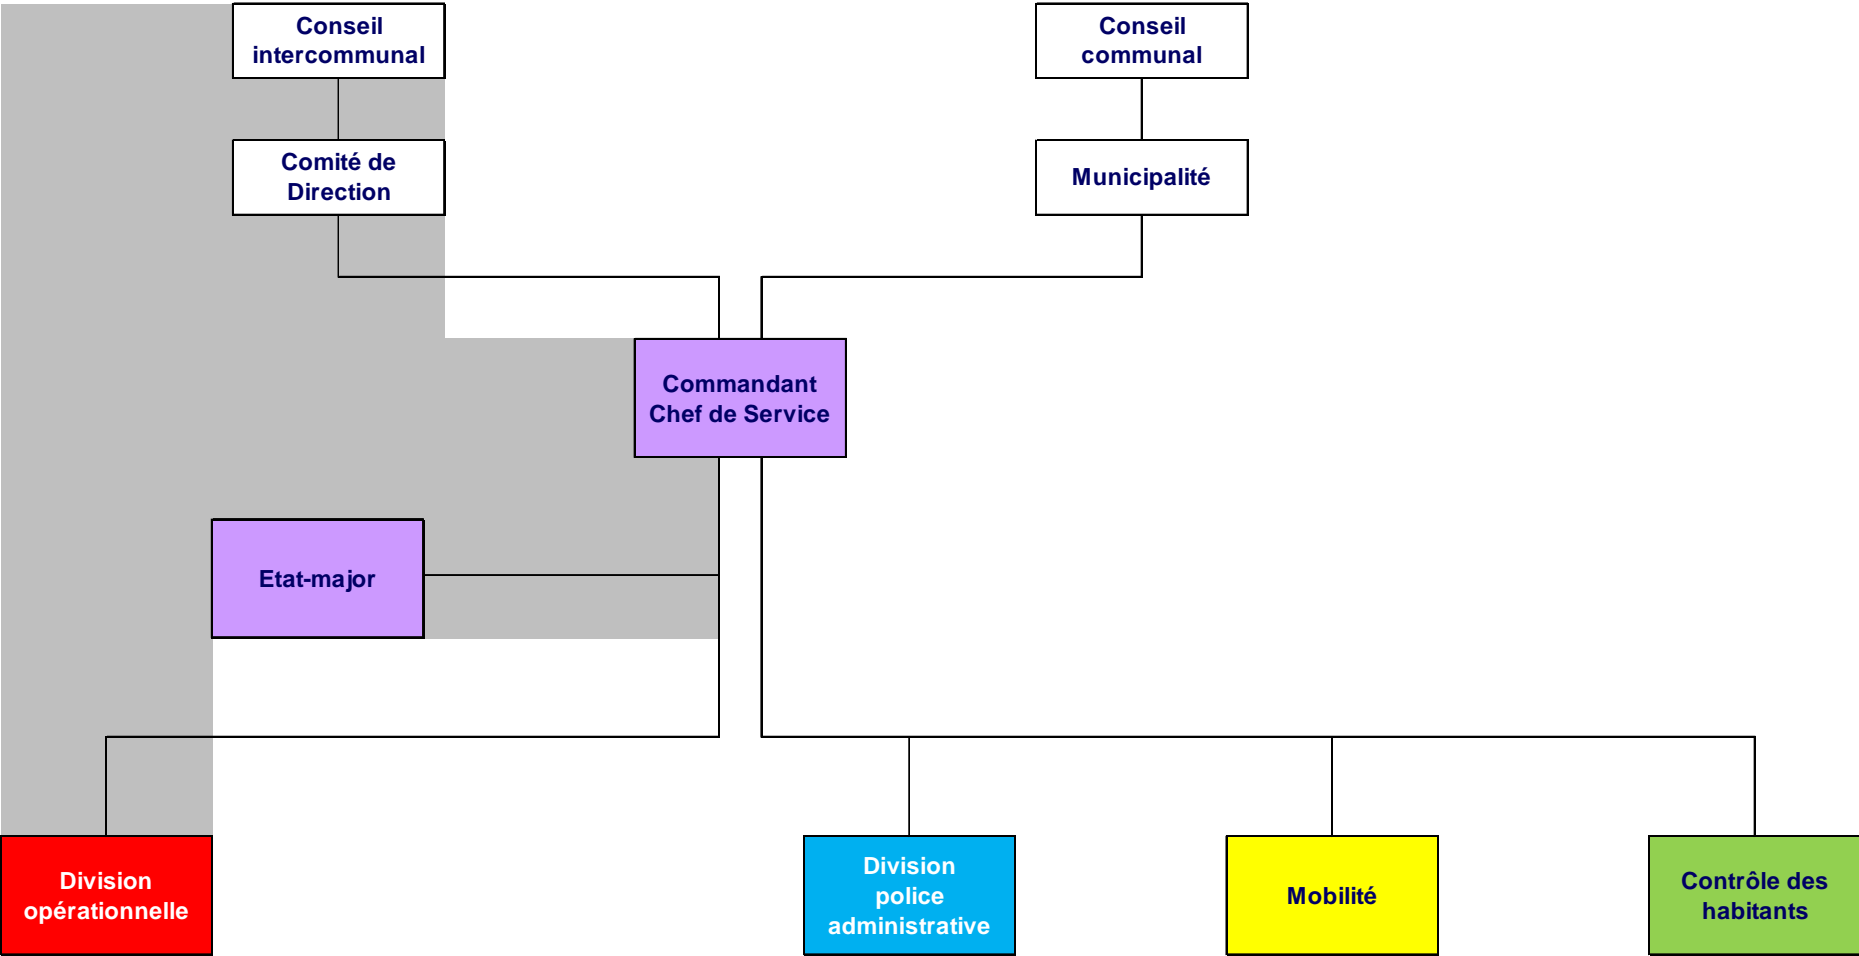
Conseil intercommunal

Conseil communal

Comité de Direction

Municipalité

Commandant Chef de Service

Etat-major

Division opérationnelle

Division police administrative

Mobilité

Contrôle des habitants